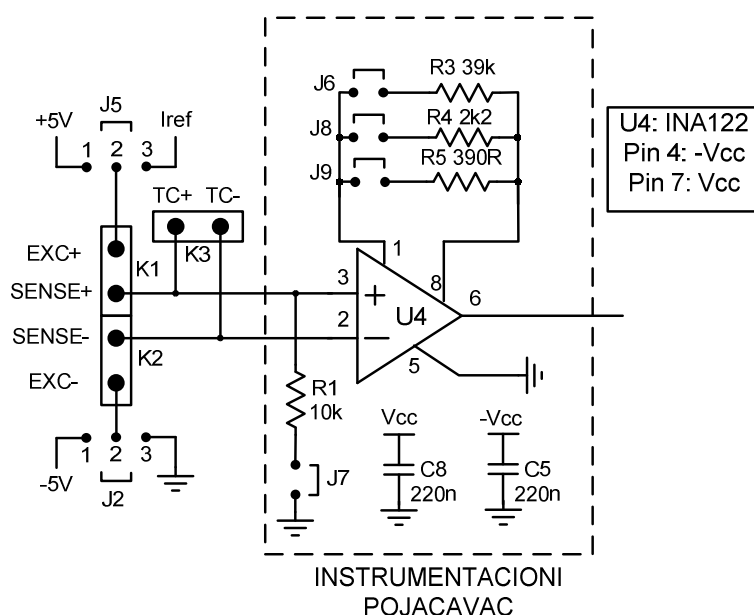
J6
J8
J9
R3 39k
R4 2k2
R5 390R

U4: INA122
Pin 4: -Vcc
Pin 7: Vcc

+5V
J5
Iref
1 2 3

TC+ TC-
K3

EXC+
K1
SENSE+
SENSE-
K2
EXC-

1
3
2
8
6
5
+
U4
−

R1
10k
J7

Vcc
C8
220n
-Vcc
C5
220n

1 2 3
-5V
J2

INSTRUMENTACIONI
POJACAVAC